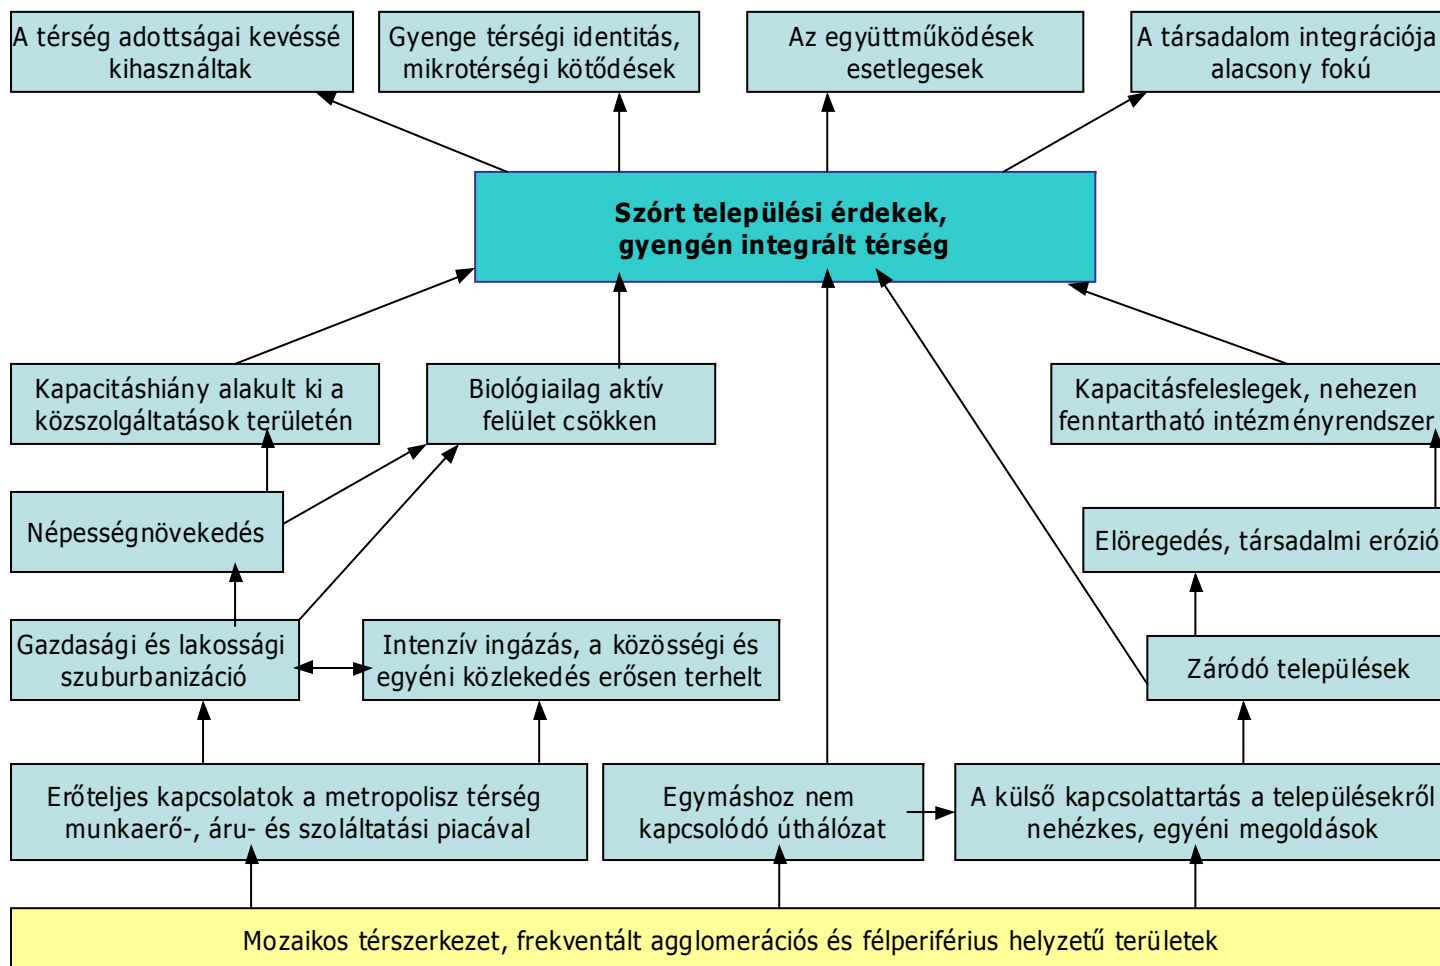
A térség adottságai kevéssé kihasználtak

Gyenge térségi identitás, mikrotérségi kötődések

Az együttműködések esetlegesek

A társadalom integrációja alacsony fokú

**Szórt települési érdekek, gyengén integrált térség**

Kapacitáshiány alakult ki a közszolgáltatások területén

Biológiailag aktív felület csökken

Kapacitásfeleslegek, nehezen fenntartható intézményrendszer

Népességnövekedés

Elöregedés, társadalmi erózió

Gazdasági és lakossági szuburbanizáció

Intenzív ingázás, a közösségi és egyéni közlekedés erősen terhelt

Záródó települések

Erőteljes kapcsolatok a metropolisz térség munkaerő-, áru- és szoláltatási piacával

Egymáshoz nem kapcsolódó úthálózat

A külső kapcsolattartás a településekről nehézkes, egyéni megoldások

Mozaikos térszerkezet, frekventált agglomerációs és félperifērius helyzetű területek